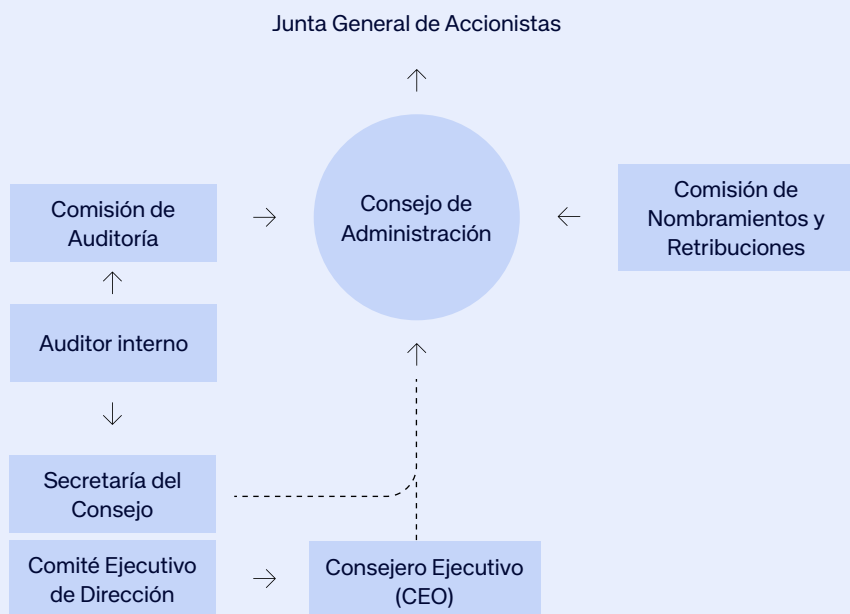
Junta General de Accionistas

Comisión de Auditoría

Consejo de Administración

Comisión de Nombramientos y Retribuciones

Auditor interno

Secretaría del Consejo

Comité Ejecutivo de Dirección

Consejero Ejecutivo (CEO)